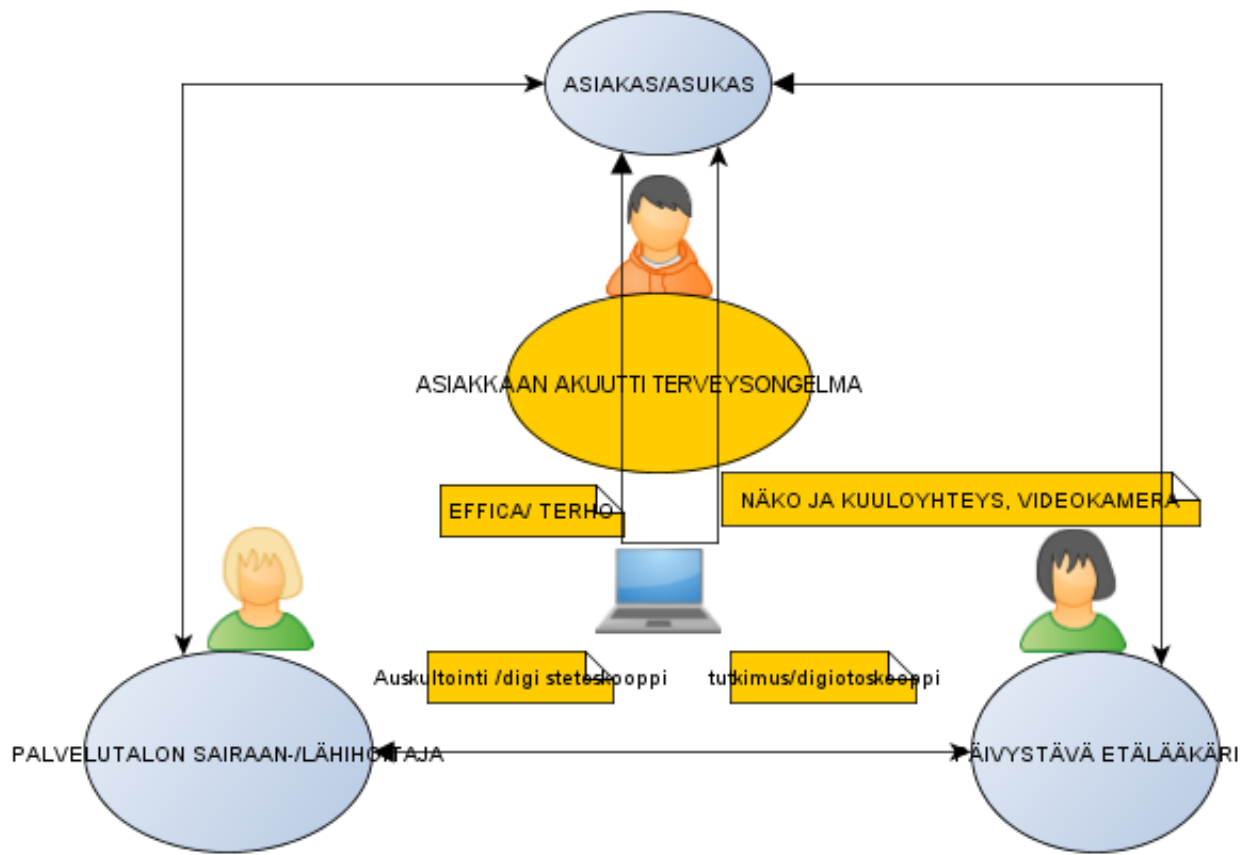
ASIAKAS/ASUKAS

ASIAKKAAN AKUUTTI TERVEYSONGELMA

EFFICA/ TERHO

NÄKO JA KUULOYHTEYS, VIDEOKAMERA

Auskultointi /digi steteskooppi

tutkimus/digiotoskooppi

PALVELUTALON SAIRAAN-/LÄHIHOITAJA

PÄIVYSTÄVÄ ETÄLÄÄKÄRI